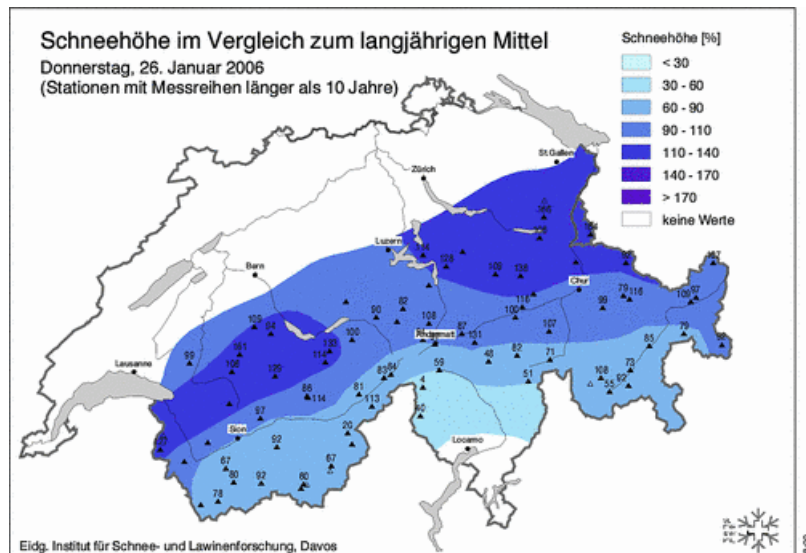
Schneehöhe im Vergleich zum langjährigen Mittel
Donnerstag, 26. Januar 2006
(Stationen mit Messreihen länger als 10 Jahre)

Schneehöhe [%]
< 30
30 - 60
60 - 90
90 - 110
110 - 140
140 - 170
> 170
keine Werte

St.Gallen
Zürich
Luzern
Bern
Chur
Andermatt
Lausanne
Sion
Locarno

166
114
128
109
136
116
102
99
79
116
108
97
82
90
108
87
131
107
109
84
100
161
133
99
108
116
129
86
114
81
83
84
59
48
82
71
51
108
73
55
92
85
79
97
113
92
20
67
80
92
80
67
78

Eidg. Institut für Schnee- und Lawinenforschung, Davos